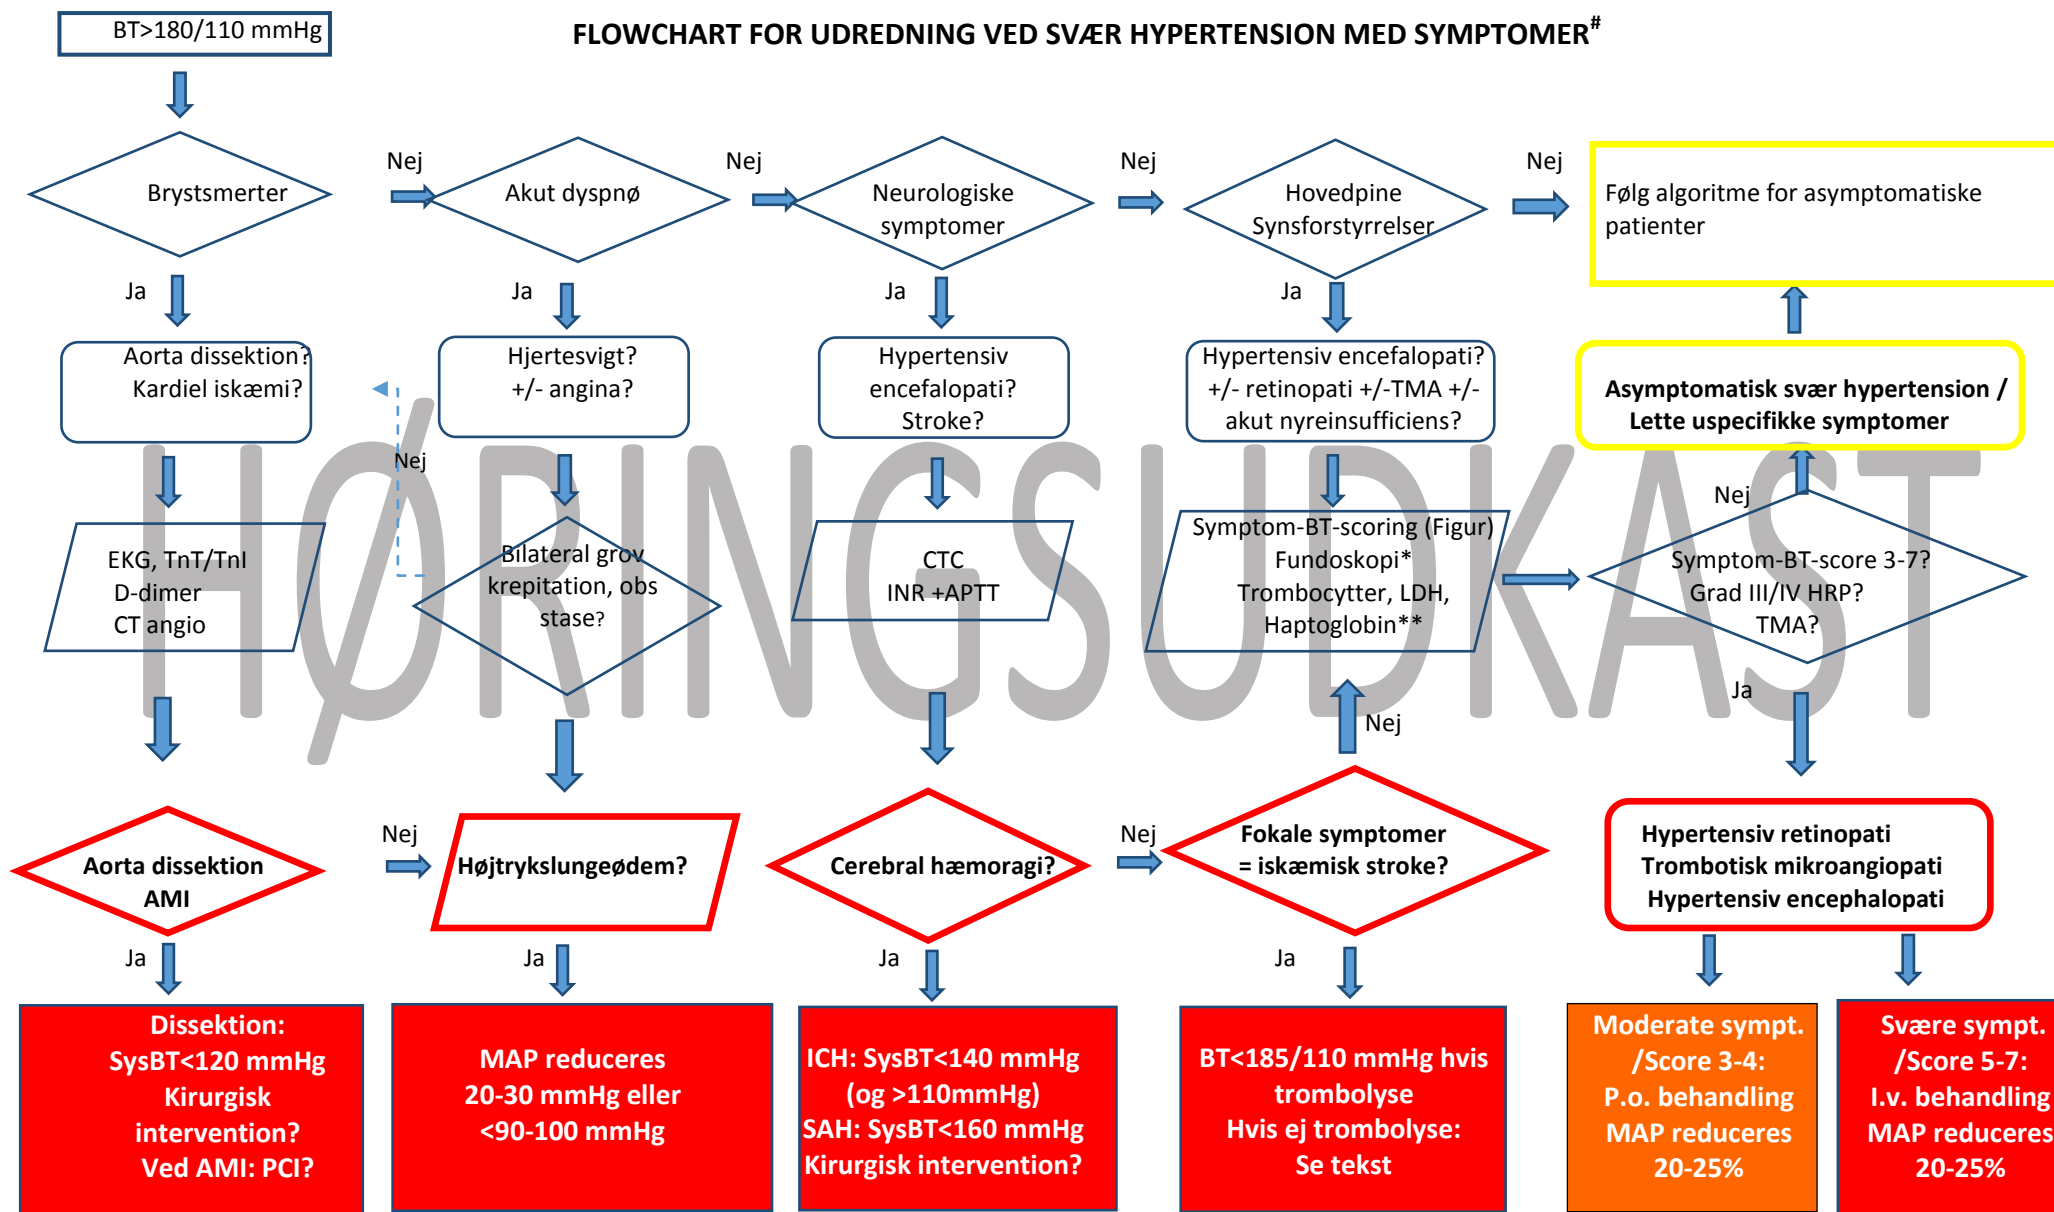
BT>180/110 mmHg

FLOWCHART FOR UDREDNING VED SVÆR HYPERTENSION MED SYMPTOMER#

Brystsmerter

Nej

Akut dyspnø

Nej

Neurologiske symptomer

Nej

Hovedpine Synsforstyrrelser

Nej

Følg algoritme for asymptomatiske patienter

Ja

Aorta dissektion? Kardiel iskæmi?

Ja

Hjertesvigt? +/- angina?

Ja

Hypertensiv encefalopati? Stroke?

Ja

Hypertensiv encefalopati? +/- retinopati +/-TMA +/- akut nyreinsufficiens?

Asymptomatisk svær hypertension / Lette uspecifikke symptomer

HØRINGSUDKAST

Nej

EKG, TnT/TnI D-dimer CT angio

Bilateral grov krepitation, obs stase?

CTC INR +APTT

Symptom-BT-scoring (Figur) Fundoskopi* Trombocytter, LDH, Haptoglobin**

Nej

Symptom-BT-score 3-7? Grad III/IV HRP? TMA?

Ja

Nej

Aorta dissektion AMI

Nej

Højtrykslungeødem?

Cerebral hæmoragi?

Nej

Fokale symptomer = iskæmisk stroke?

Hypertensiv retinopati Trombotisk mikroangiopati Hypertensiv encephalopati

Ja

Ja

Ja

Ja

Dissektion: SysBT<120 mmHg Kirurgisk intervention? Ved AMI: PCI?

MAP reduceres 20-30 mmHg eller <90-100 mmHg

ICH: SysBT<140 mmHg (og >110mmHg) SAH: SysBT<160 mmHg Kirurgisk intervention?

BT<185/110 mmHg hvis trombolyse Hvis ej trombolyse: Se tekst

Moderate sympt. /Score 3-4: P.o. behandling MAP reduceres 20-25%

Svære sympt. /Score 5-7: I.v. behandling MAP reduceres 20-25%